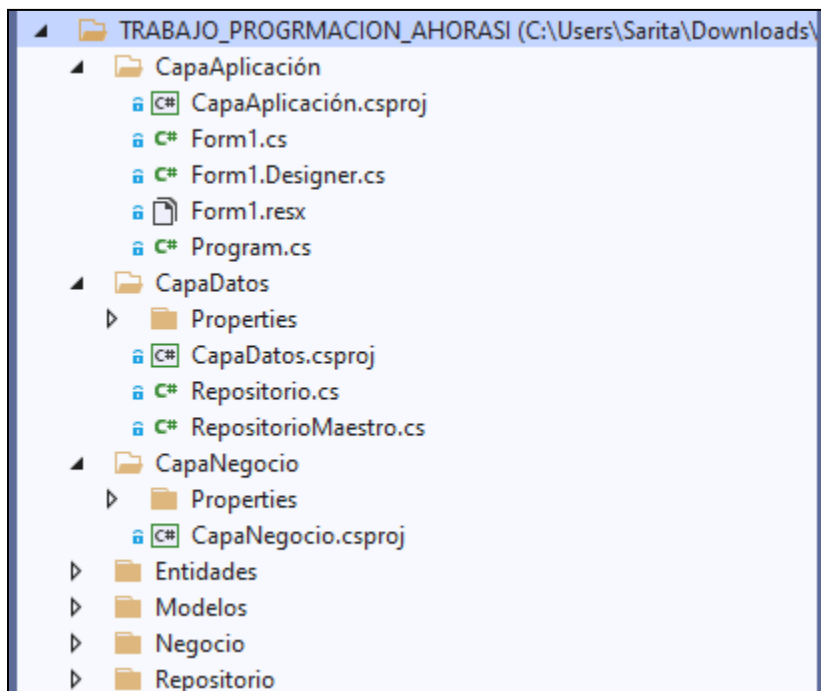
TRABAJO_PROGRMACION_AHORASI (C:\Users\Sarita\Downloads\
CapaAplicación
C# CapaAplicación.csproj
C# Form1.cs
C# Form1.Designer.cs
Form1.resx
C# Program.cs
CapaDatos
Properties
C# CapaDatos.csproj
C# Repositorio.cs
C# RepositorioMaestro.cs
CapaNegocio
Properties
C# CapaNegocio.csproj
Entidades
Modelos
Negocio
Repositorio